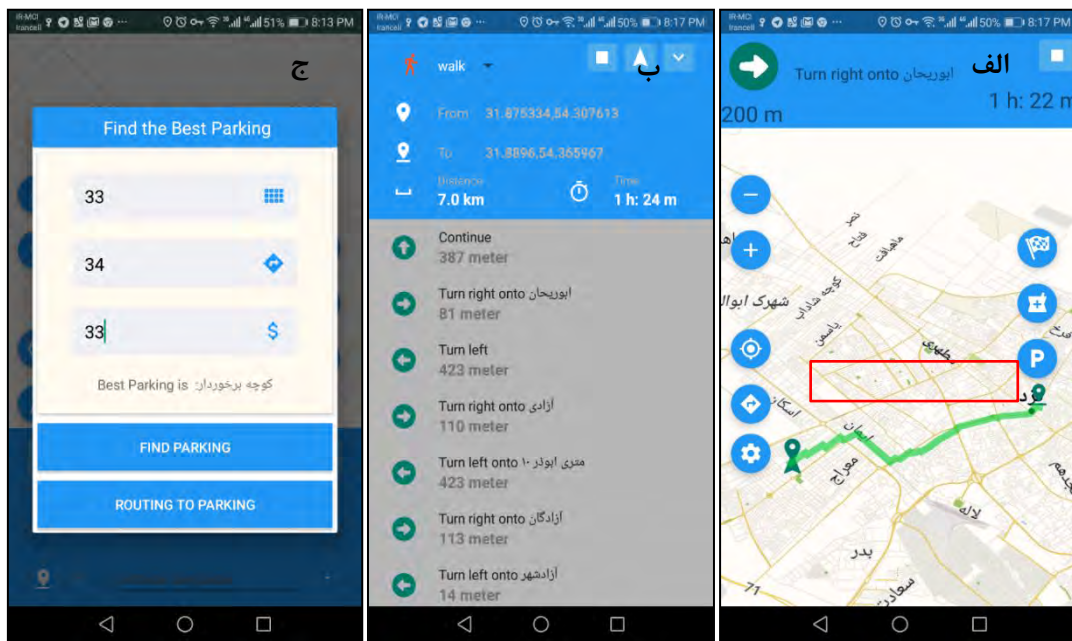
IR-MCI Irancell 51% 8:13 PM

ج

Find the Best Parking

33

34

33

Best Parking is: کوچه برخوردار

FIND PARKING

ROUTING TO PARKING

IR-MCI Irancell 50% 8:17 PM

walk

ب

From 31.875334,54.307613

To 31.8896,54.365967

Distance 7.0 km

Time 1 h: 24 m

Continue
387 meter

Turn right onto ابوریحان
81 meter

Turn left
423 meter

Turn right onto آزادی
110 meter

Turn left onto متری ابوذر ۱۰
423 meter

Turn right onto آزادگان
113 meter

Turn left onto آزادشهر
14 meter

IR-MCI Irancell 50% 8:17 PM

الف

Turn right onto ابوریحان

200 m

1 h: 22 m

نصر
فتاح
ماهفلک
کوچه شادآب
شهرک ابوال
یاسمن
طاووس
اسکان
ایمان
معراج
لاله
بدر
سعادت
P